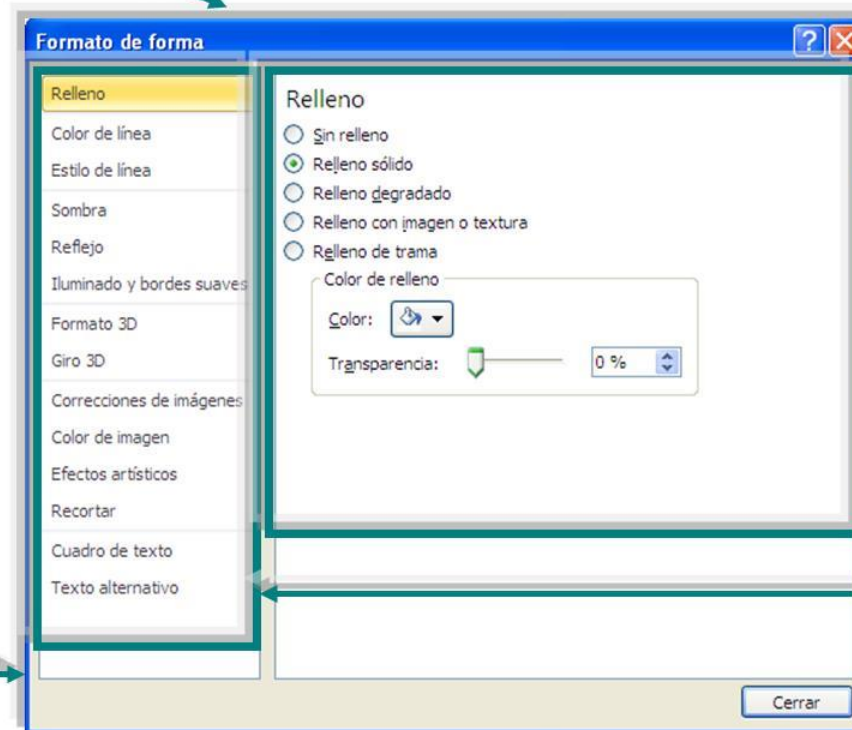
Formato de forma

Relleno
Color de línea
Estilo de línea
Sombra
Reflejo
Iluminado y bordes suaves
Formato 3D
Giro 3D
Correcciones de imágenes
Color de imagen
Efectos artísticos
Recortar
Cuadro de texto
Texto alternativo

Relleno
Sin relleno
Relleno sólido
Relleno degradado
Relleno con imagen o textura
Relleno de trama
Color de relleno
Color:
Transparencia: 0 %

Cerrar